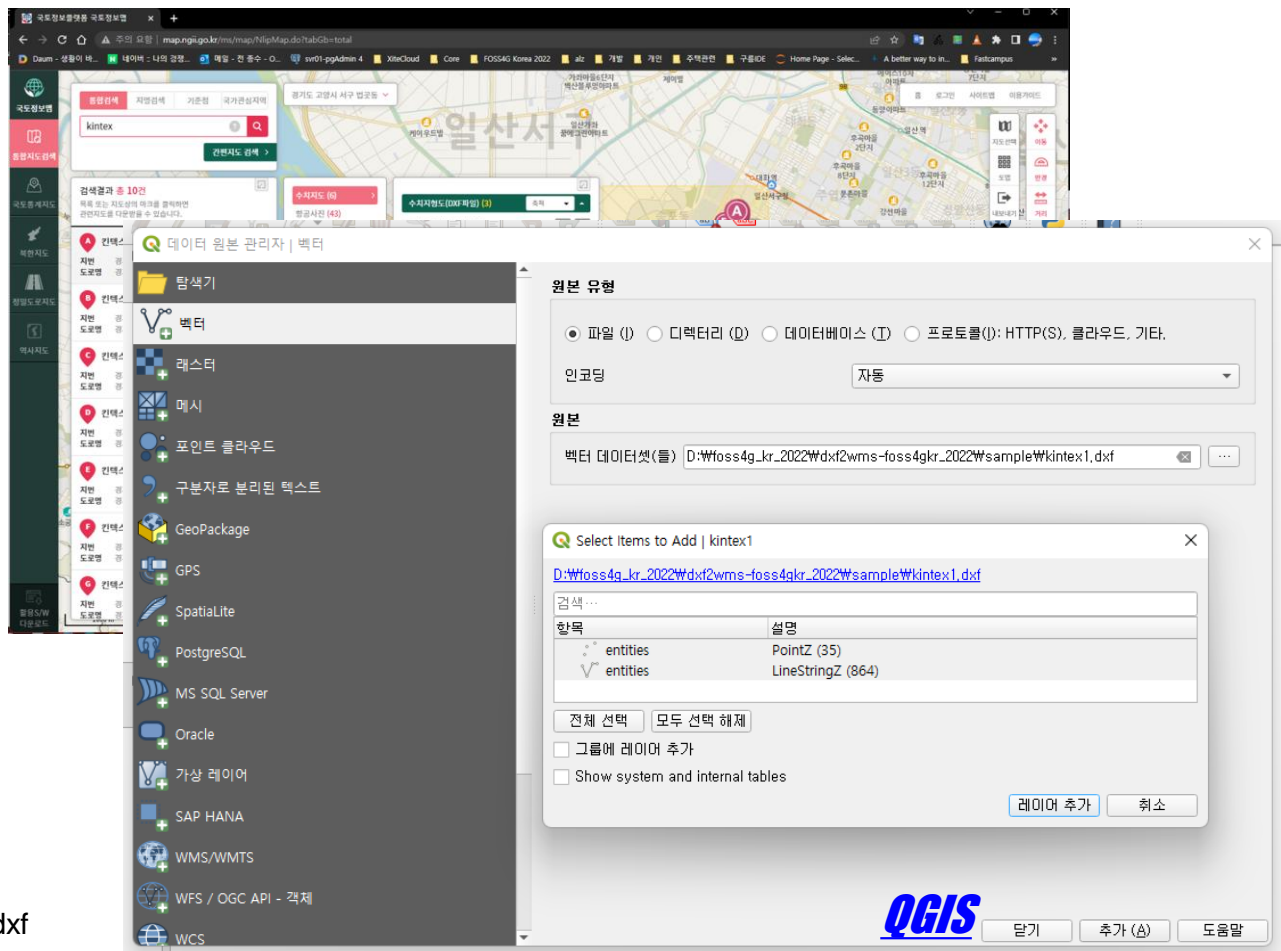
국토정보플랫폼 국토정보맵
주의 요함 | map.ngii.go.kr/ms/map/NlipMap.do?tabGb=total
Daum - 생활이 바... 네이버 : 나의 경쟁... 메일 - 전 종수 - O... svr01-pgAdmin 4 XiteCloud Core FOSS4G Korea 2022 alz 개발 개인 주택관련 구름IDE Home Page - Selec... A better way to in... Fastcampus
국토정보맵
통합지도검색
국토통계지도
북한지도
정밀도로지도
역사지도
활용S/W 다운로드
통합검색 지명검색 기준점 국가관심지역
kintex
관련지도 검색 >
경기도 고양시 서구 법곳동
검색결과 총 10건
목록 또는 지도상의 마크를 클릭하면 관련지도를 다운받을 수 있습니다.
수치지도 (6)
항공사진 (43)
수치지형도(DXF파일) (3)
홈 로그인 사이트맵 이용가이드
일산서구
지도선택 도형 내보내기 이동 반경 거리

데이터 원본 관리자 | 벡터
탐색기
벡터
래스터
메시
포인트 클라우드
구분자로 분리된 텍스트
GeoPackage
GPS
SpatiaLite
PostgreSQL
MS SQL Server
Oracle
가상 레이어
SAP HANA
WMS/WMTS
WFS / OGC API - 객체
WCS
원본 유형
파일 (I) 디렉터리 (D) 데이터베이스 (T) 프로토콜(I): HTTP(S), 클라우드, 기타,
인코딩 자동
원본
벡터 데이터셋(들) D:₩foss4g_kr_2022₩dxf2wms-foss4gkr_2022₩sample₩kintex1.dxf

Select Items to Add | kintex1
D:₩foss4g_kr_2022₩dxf2wms-foss4gkr_2022₩sample₩kintex1.dxf
검색…
| 항목 | 설명 |
|---|---|
| entities | PointZ (35) |
| entities | LineStringZ (864) |
전체 선택 모두 선택 해제
그룹에 레이어 추가
Show system and internal tables
레이어 추가 취소

QGIS
닫기 추가 (A) 도움말
dxf